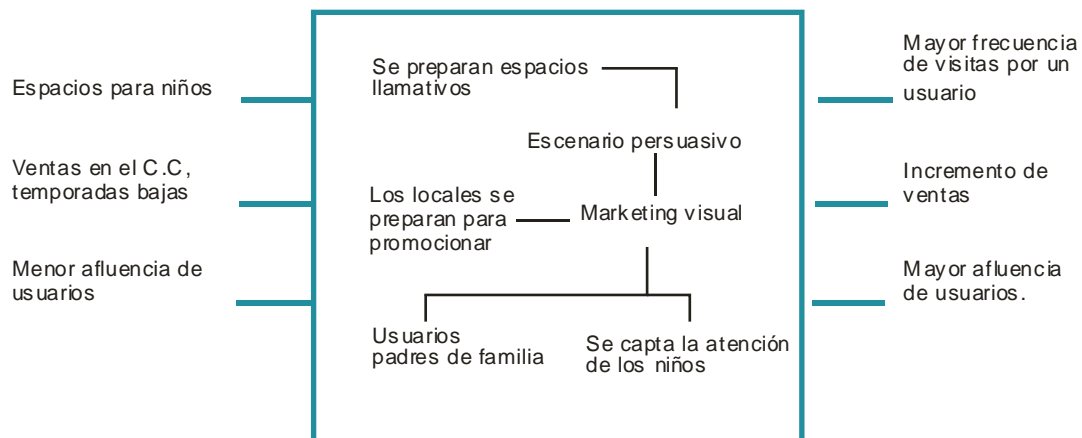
Espacios para niños

Ventas en el C.C, temporadas bajas

Menor afluencia de usuarios

Se preparan espacios llamativos

Escenario persuasivo

Los locales se preparan para promocionar

Marketing visual

Usuarios padres de familia

Se capta la atención de los niños

Mayor frecuencia de visitas por un usuario

Incremento de ventas

Mayor afluencia de usuarios.